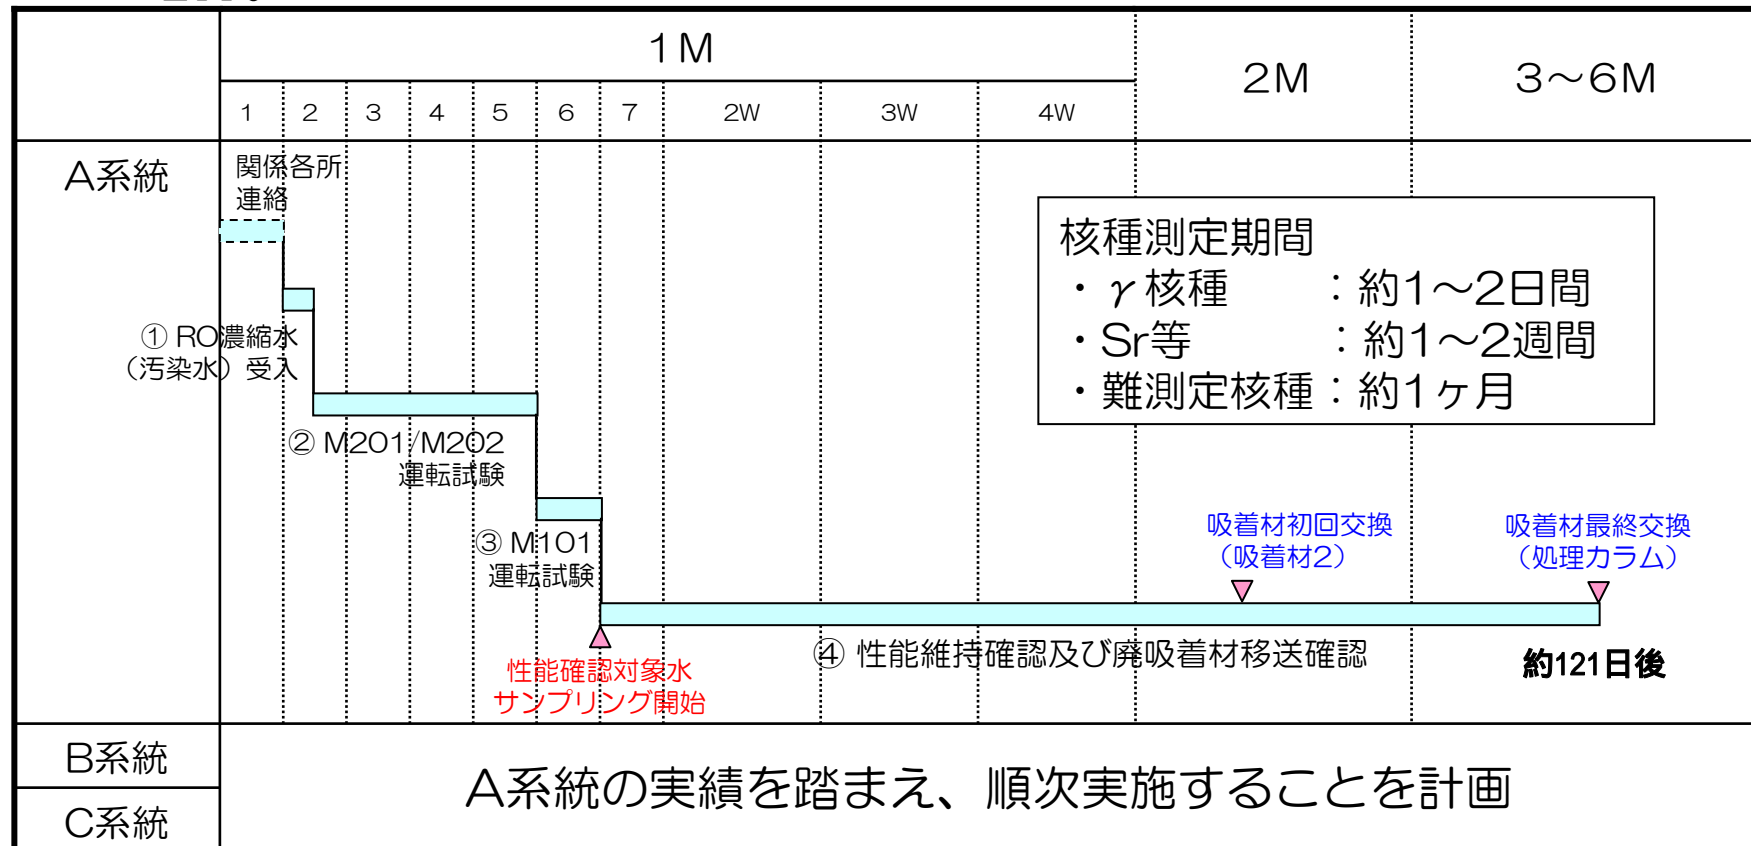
| | 1M | | | | | | | | | | 2M | 3～6M |
|---|---|---|---|---|---|---|---|---|---|---|---|---|
| | 1 | 2 | 3 | 4 | 5 | 6 | 7 | 2W | 3W | 4W | | |
| A系統 | | | | | | | | | | | | |
| B系統 | A系統の実績を踏まえ、順次実施することを計画 | | | | | | | | | | | |
| C系統 | | | | | | | | | | | | |

関係各所連絡

① RO濃縮水（汚染水）受入

② M201/M202 運転試験

③ M101 運転試験

性能確認対象水サンプリング開始

④ 性能維持確認及び廃吸着材移送確認

吸着材初回交換（吸着材2）

吸着材最終交換（処理カラム）

約121日後

核種測定期間
・γ核種　　：約1～2日間
・Sr等　　：約1～2週間
・難測定核種：約1ヶ月